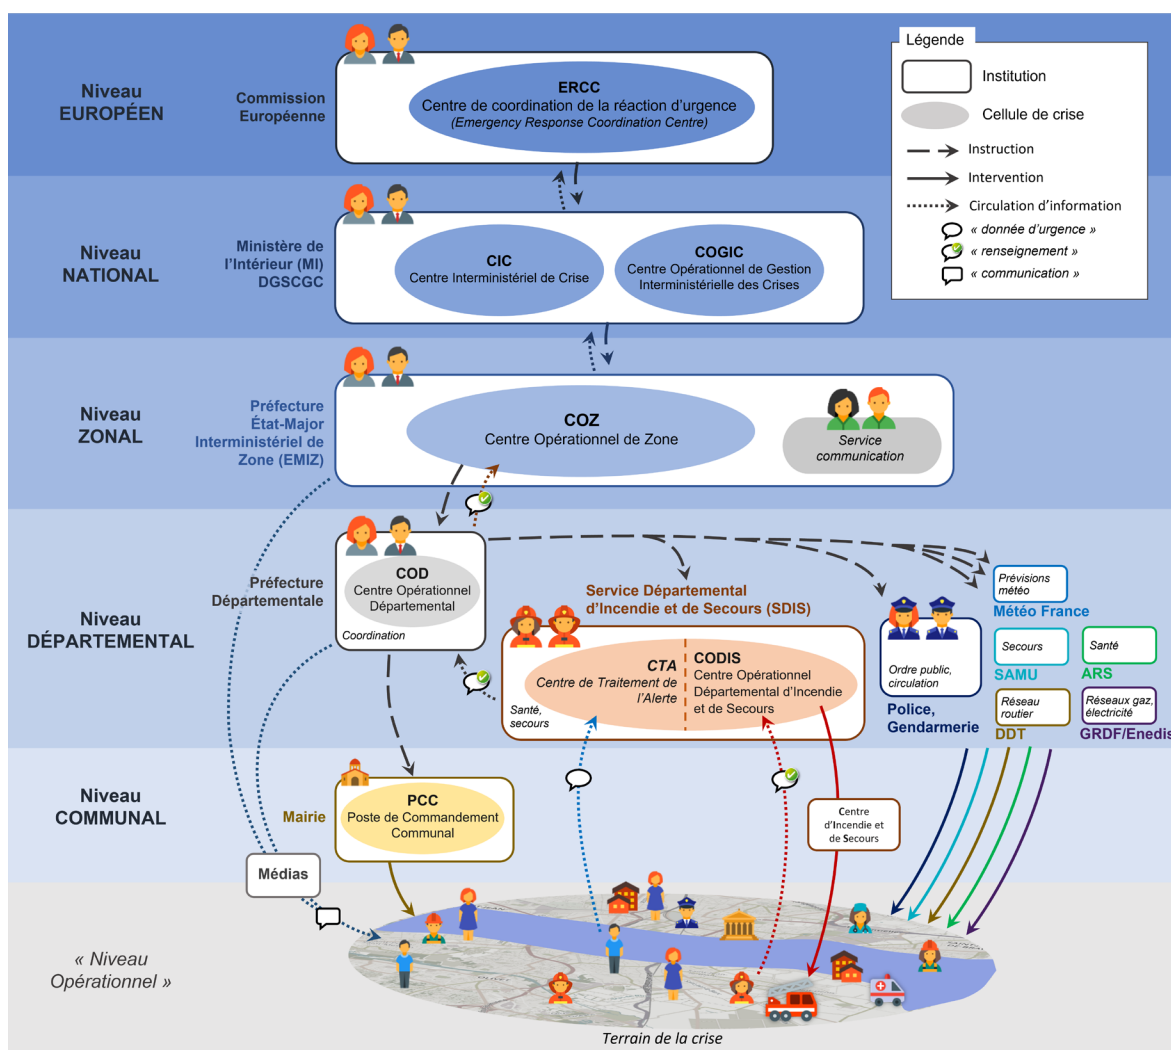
Niveau EUROPÉEN

Commission Européenne

ERCC
Centre de coordination de la réaction d'urgence
(Emergency Response Coordination Centre)

Légende
Institution
Cellule de crise
Instruction
Intervention
Circulation d'information
« donnée d'urgence »
« renseignement »
« communication »

Niveau NATIONAL

Ministère de l'Intérieur (MI) DGSCGC

CIC
Centre Interministériel de Crise

COGIC
Centre Opérationnel de Gestion Interministérielle des Crises

Niveau ZONAL

Préfecture État-Major Interministériel de Zone (EMIZ)

COZ
Centre Opérationnel de Zone

Service communication

Niveau DÉPARTEMENTAL

Préfecture Départementale

COD
Centre Opérationnel Départemental
Coordination

Service Départemental d'Incendie et de Secours (SDIS)

CTA
Centre de Traitement de l'Alerte
Santé, secours

CODIS
Centre Opérationnel Départemental d'Incendie et de Secours

Ordre public, circulation
Police, Gendarmerie

Prévisions météo
Météo France

Secours
SAMU

Santé
ARS

Réseau routier
DDT

Réseaux gaz, électricité
GRDF/Enedis

Niveau COMMUNAL

Mairie

PCC
Poste de Commandement Communal

Centre d'Incendie et de Secours

Médias

« Niveau Opérationnel »

Terrain de la crise